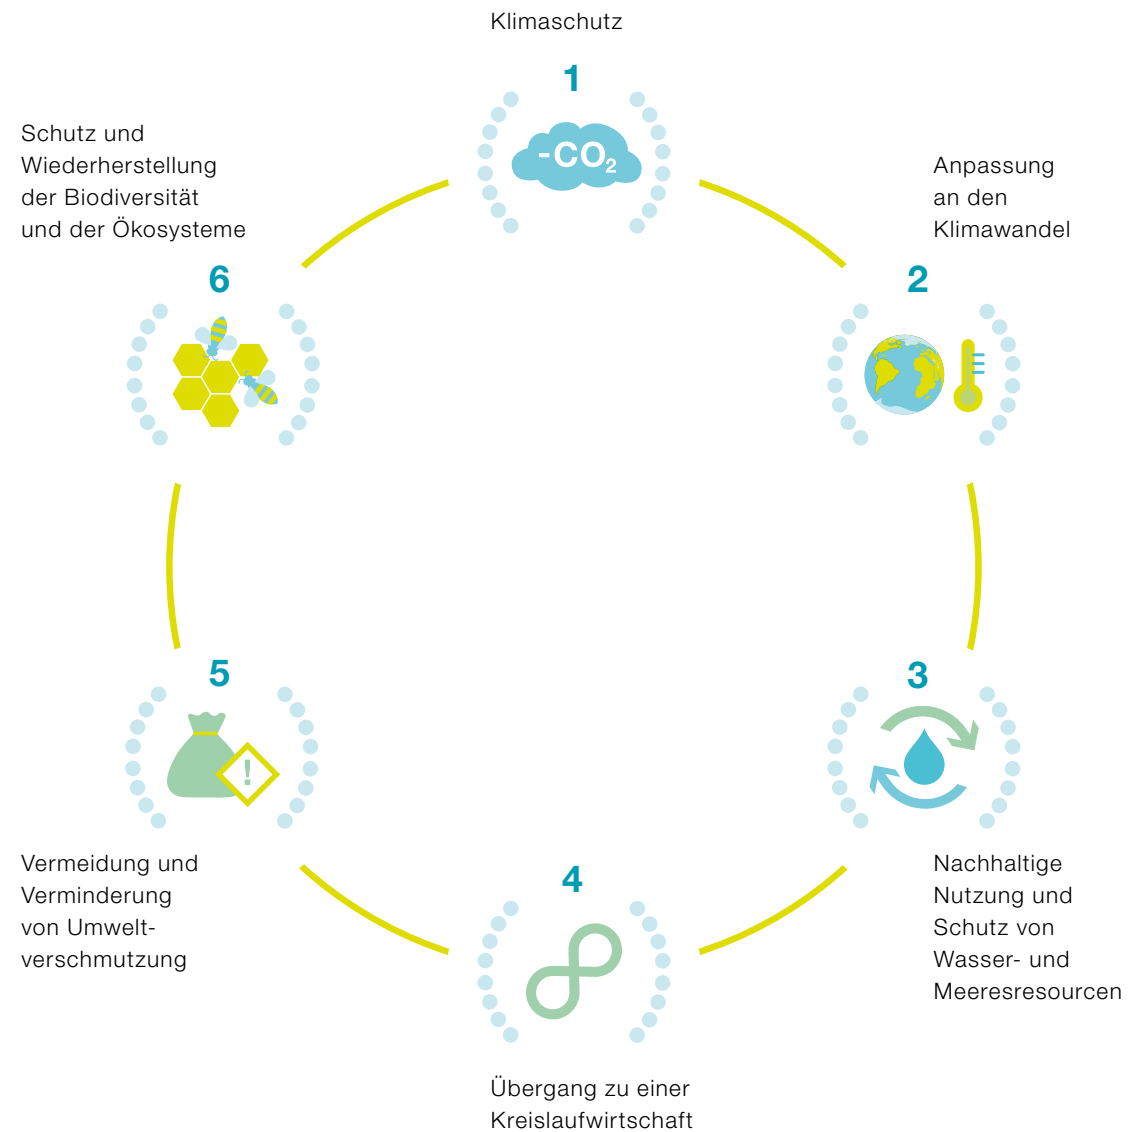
Klimaschutz

1

$-CO_2$

Schutz und Wiederherstellung der Biodiversität und der Ökosysteme

Anpassung an den Klimawandel

6

2

5

!

3

Vermeidung und Verminderung von Umweltverschmutzung

4

Nachhaltige Nutzung und Schutz von Wasser- und Meeresresourcen

Übergang zu einer Kreislaufwirtschaft